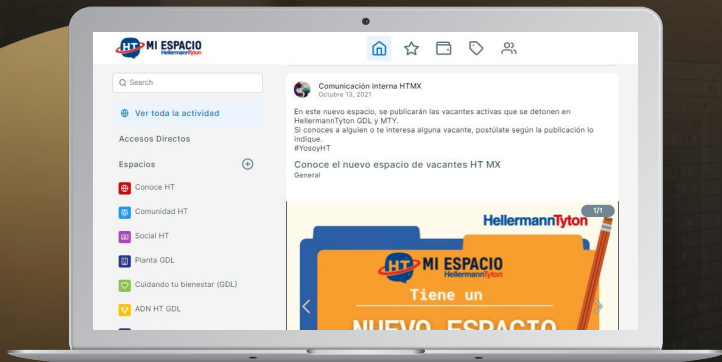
HT MI ESPACIO
HellermannTyton

Q Search

Ver toda la actividad

Accesos Directos

Espacios

Conoce HT

Comunidad HT

Social HT

Planta GDL

Cuidando tu bienestar (GDL)

ADN HT GDL

Comunicación interna HTMX
Octubre 13, 2021

En este nuevo espacio, se publicarán las vacantes activas que se detonen en HellermannTyton GDL y MTY.
Si conoces a alguien o te interesa alguna vacante, postúlate según la publicación lo indique.
#YosoyHT

Conoce el nuevo espacio de vacantes HT MX
General

1/1
HellermannTyton

HT MI ESPACIO
HellermannTyton

Tiene un

NUEVO ESPACIO